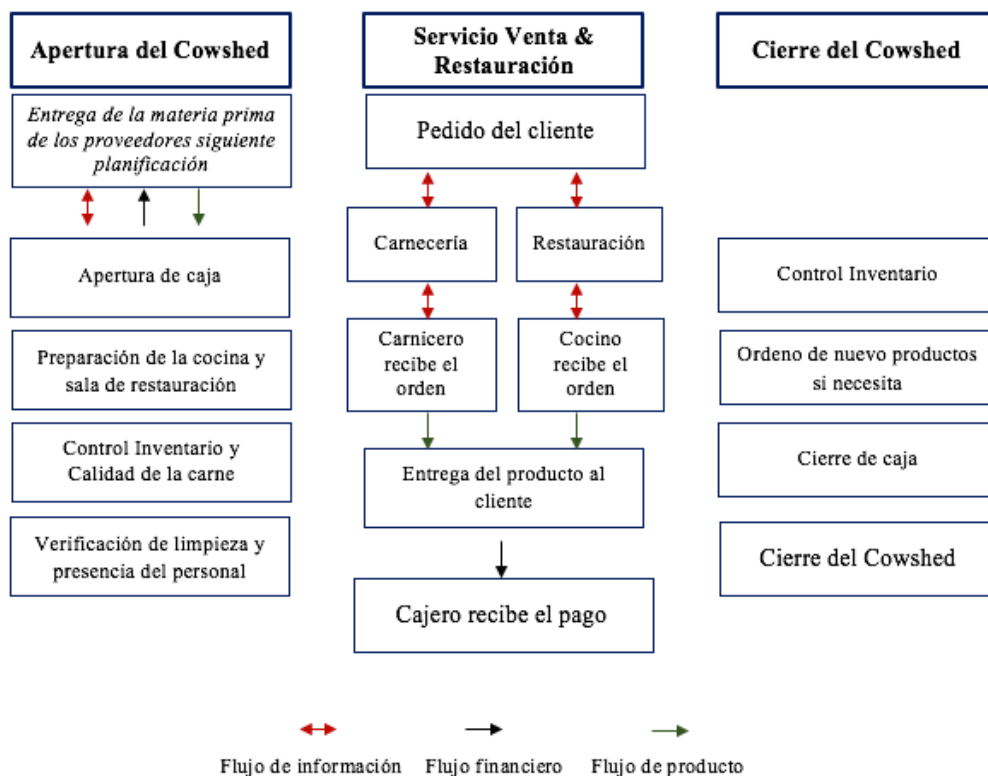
Apertura del Cowshed

Entrega de la materia prima de los proveedores siguiente planificación

Apertura de caja

Preparación de la cocina y sala de restauración

Control Inventario y Calidad de la carne

Verificación de limpieza y presencia del personal

Servicio Venta & Restauración

Pedido del cliente

Carnecería

Restauración

Carnicero recibe el orden

Cocino recibe el orden

Entrega del producto al cliente

Cajero recibe el pago

Cierre del Cowshed

Control Inventario

Ordeno de nuevo productos si necesita

Cierre de caja

Cierre del Cowshed

Flujo de información Flujo financiero Flujo de producto